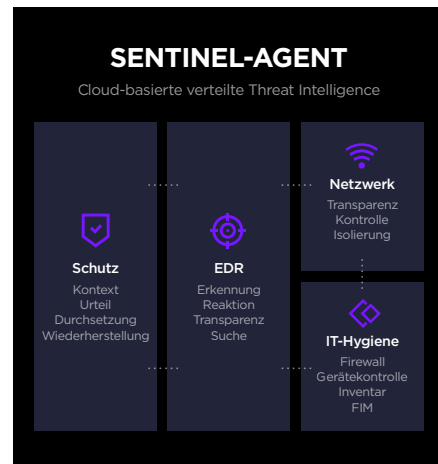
SENTINEL-AGENT

Cloud-basierte verteilte Threat Intelligence

Schutz
Kontext
Urteil
Durchsetzung
Wiederherstellung

EDR
Erkennung
Reaktion
Transparenz
Suche

Netzwerk
Transparenz
Kontrolle
Isolierung

IT-Hygiene
Firewall
Gerätekontrolle
Inventar
FIM